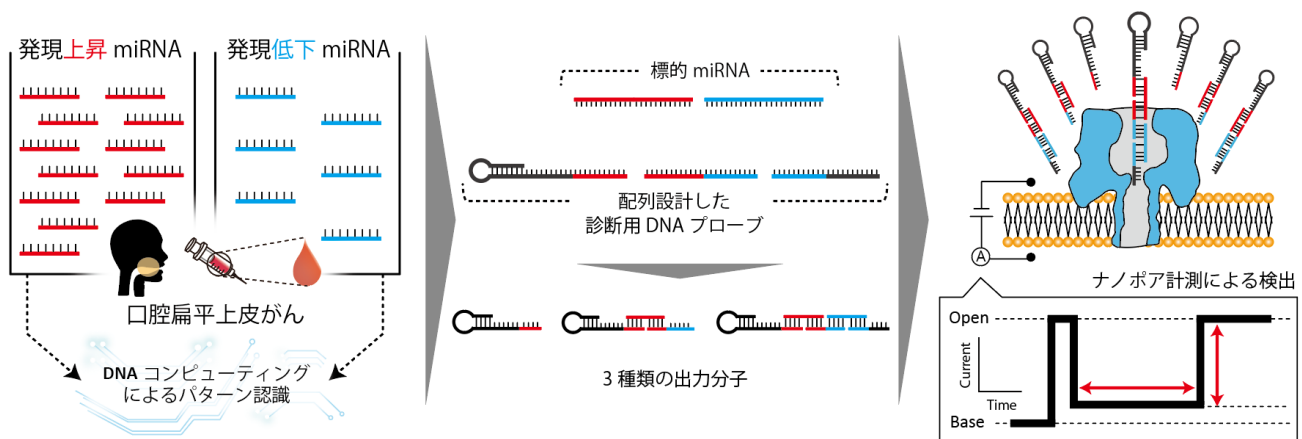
発現上昇 miRNA

発現低下 miRNA

口腔扁平上皮がん

DNA コンピューティングによるパターン認識

標的 miRNA

配列設計した診断用 DNA プローブ

3 種類の出力分子

ナノポア計測による検出

A

Open

Base

Current

Time